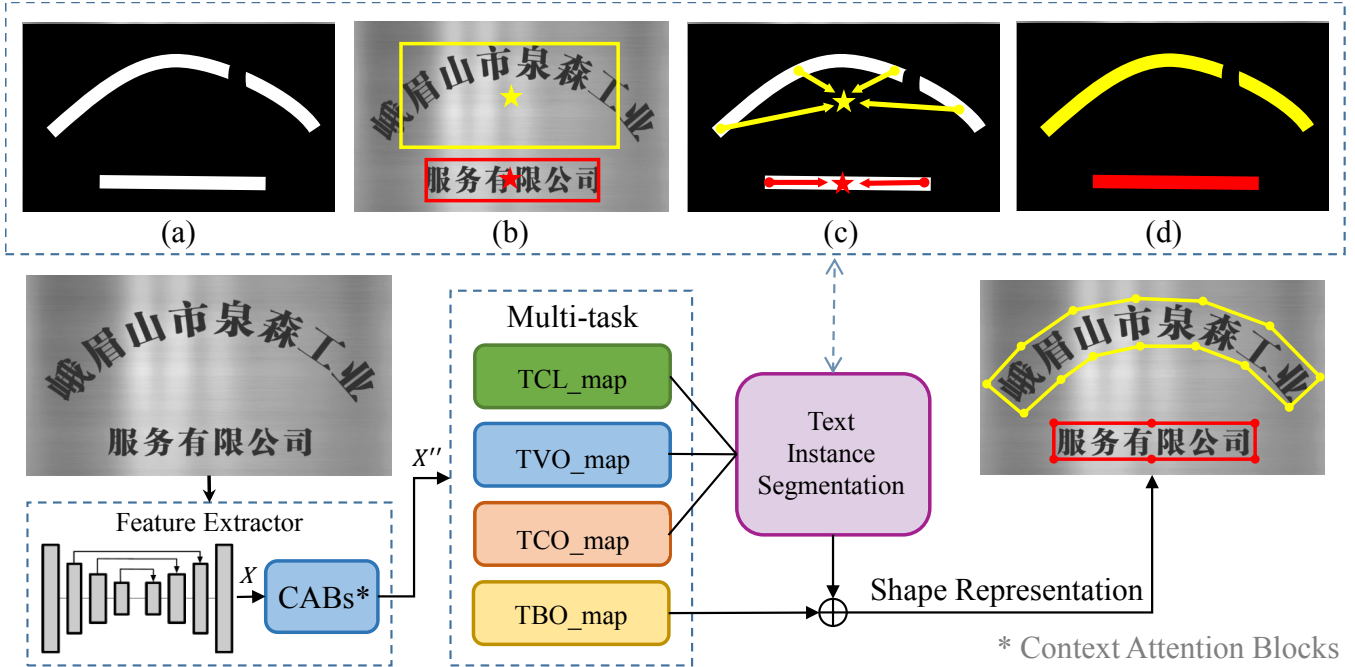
峨眉山市泉森工业

服务有限公司

(a)

(b)

(c)

(d)

峨眉山市泉森工业

服务有限公司

Feature Extractor

$X$

CABs*

$X''$

Multi-task

TCL_map

TVO_map

TCO_map

TBO_map

Text Instance Segmentation

Shape Representation

峨眉山市泉森工业

服务有限公司

* Context Attention Blocks